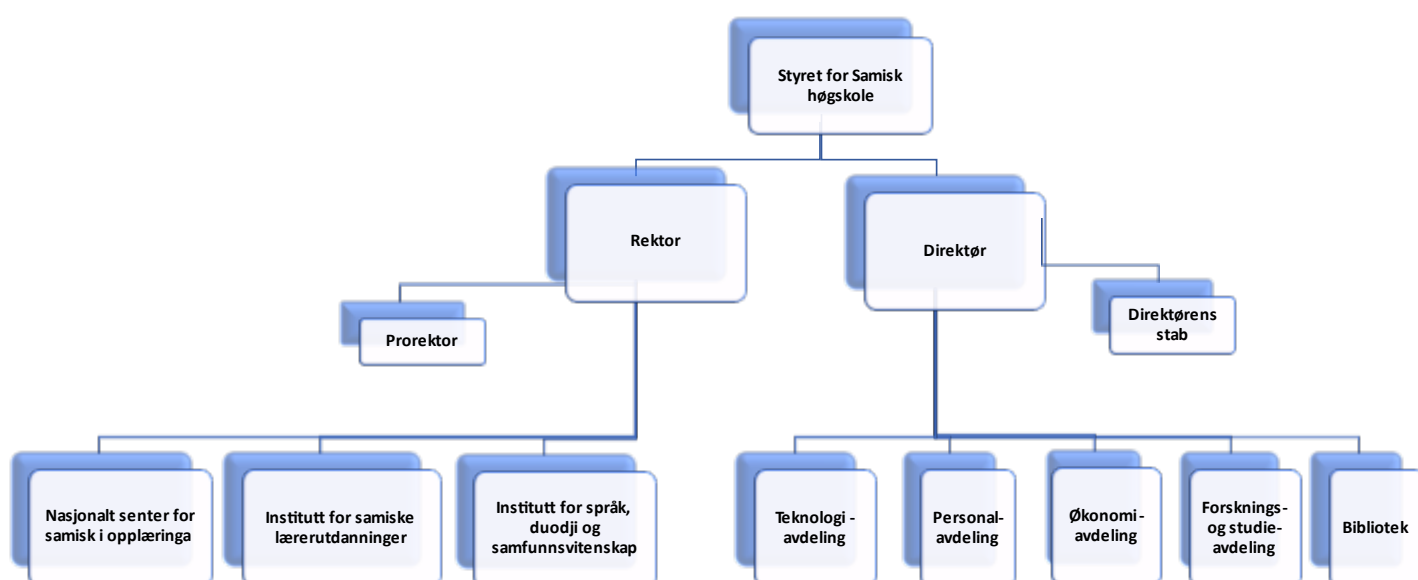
Styret for Samisk høgskole

Rektor

Direktør

Prorektor

Direktørens stab

Nasjonalt senter for samisk i opplæringa

Institutt for samiske lærerutdanninger

Institutt for språk, duodji og samfunnsvitenskap

Teknologi - avdeling

Personal-avdeling

Økonomi - avdeling

Forsknings- og studie-avdeling

Bibliotek